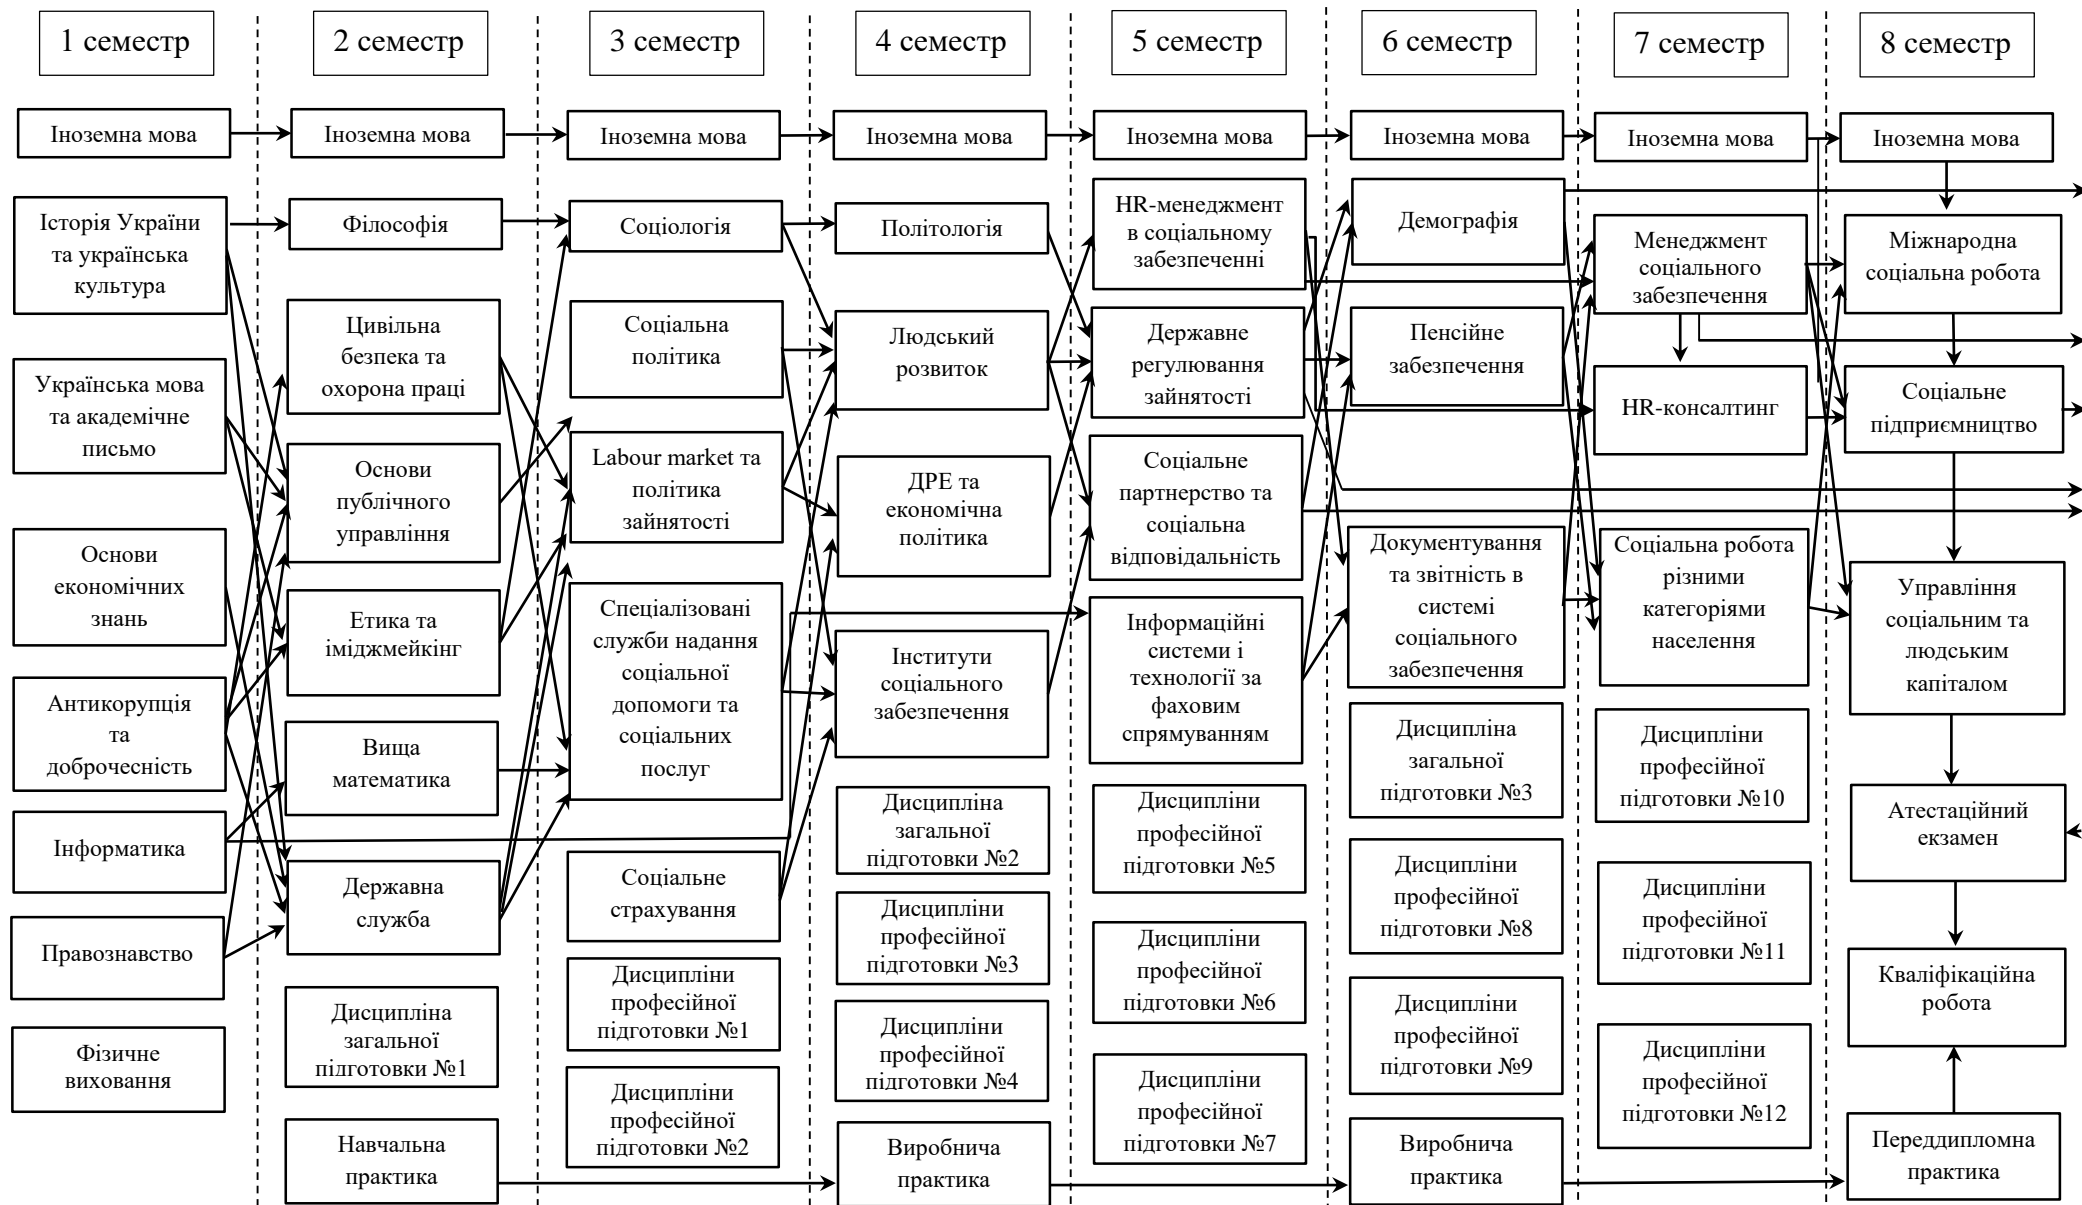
1 семестр

Іноземна мова

Історія України та українська культура

Українська мова та академічне письмо

Основи економічних знань

Антикорупція та доброчесність

Інформатика

Правознавство

Фізичне виховання

2 семестр

Іноземна мова

Філософія

Цивільна безпека та охорона праці

Основи публічного управління

Етика та іміджмейкінг

Вища математика

Державна служба

Дисципліна загальної підготовки №1

Навчальна практика

3 семестр

Іноземна мова

Соціологія

Соціальна політика

Labour market та політика зайнятості

Спеціалізовані служби надання соціальної допомоги та соціальних послуг

Соціальне страхування

Дисципліни професійної підготовки №1

Дисципліни професійної підготовки №2

4 семестр

Іноземна мова

Політологія

Людський розвиток

ДРЕ та економічна політика

Інститути соціального забезпечення

Дисципліна загальної підготовки №2

Дисципліни професійної підготовки №3

Дисципліни професійної підготовки №4

Виробнича практика

5 семестр

Іноземна мова

HR-менеджмент в соціальному забезпеченні

Державне регулювання зайнятості

Соціальне партнерство та соціальна відповідальність

Інформаційні системи і технології за фаховим спрямуванням

Дисципліни професійної підготовки №5

Дисципліни професійної підготовки №6

Дисципліни професійної підготовки №7

6 семестр

Іноземна мова

Демографія

Пенсійне забезпечення

Документування та звітність в системі соціального забезпечення

Дисципліна загальної підготовки №3

Дисципліни професійної підготовки №8

Дисципліни професійної підготовки №9

Виробнича практика

7 семестр

Іноземна мова

Менеджмент соціального забезпечення

HR-консалтинг

Соціальна робота різними категоріями населення

Дисципліни професійної підготовки №10

Дисципліни професійної підготовки №11

Дисципліни професійної підготовки №12

8 семестр

Іноземна мова

Міжнародна соціальна робота

Соціальне підприємництво

Управління соціальним та людським капіталом

Атестаційний екзамен

Кваліфікаційна робота

Переддипломна практика